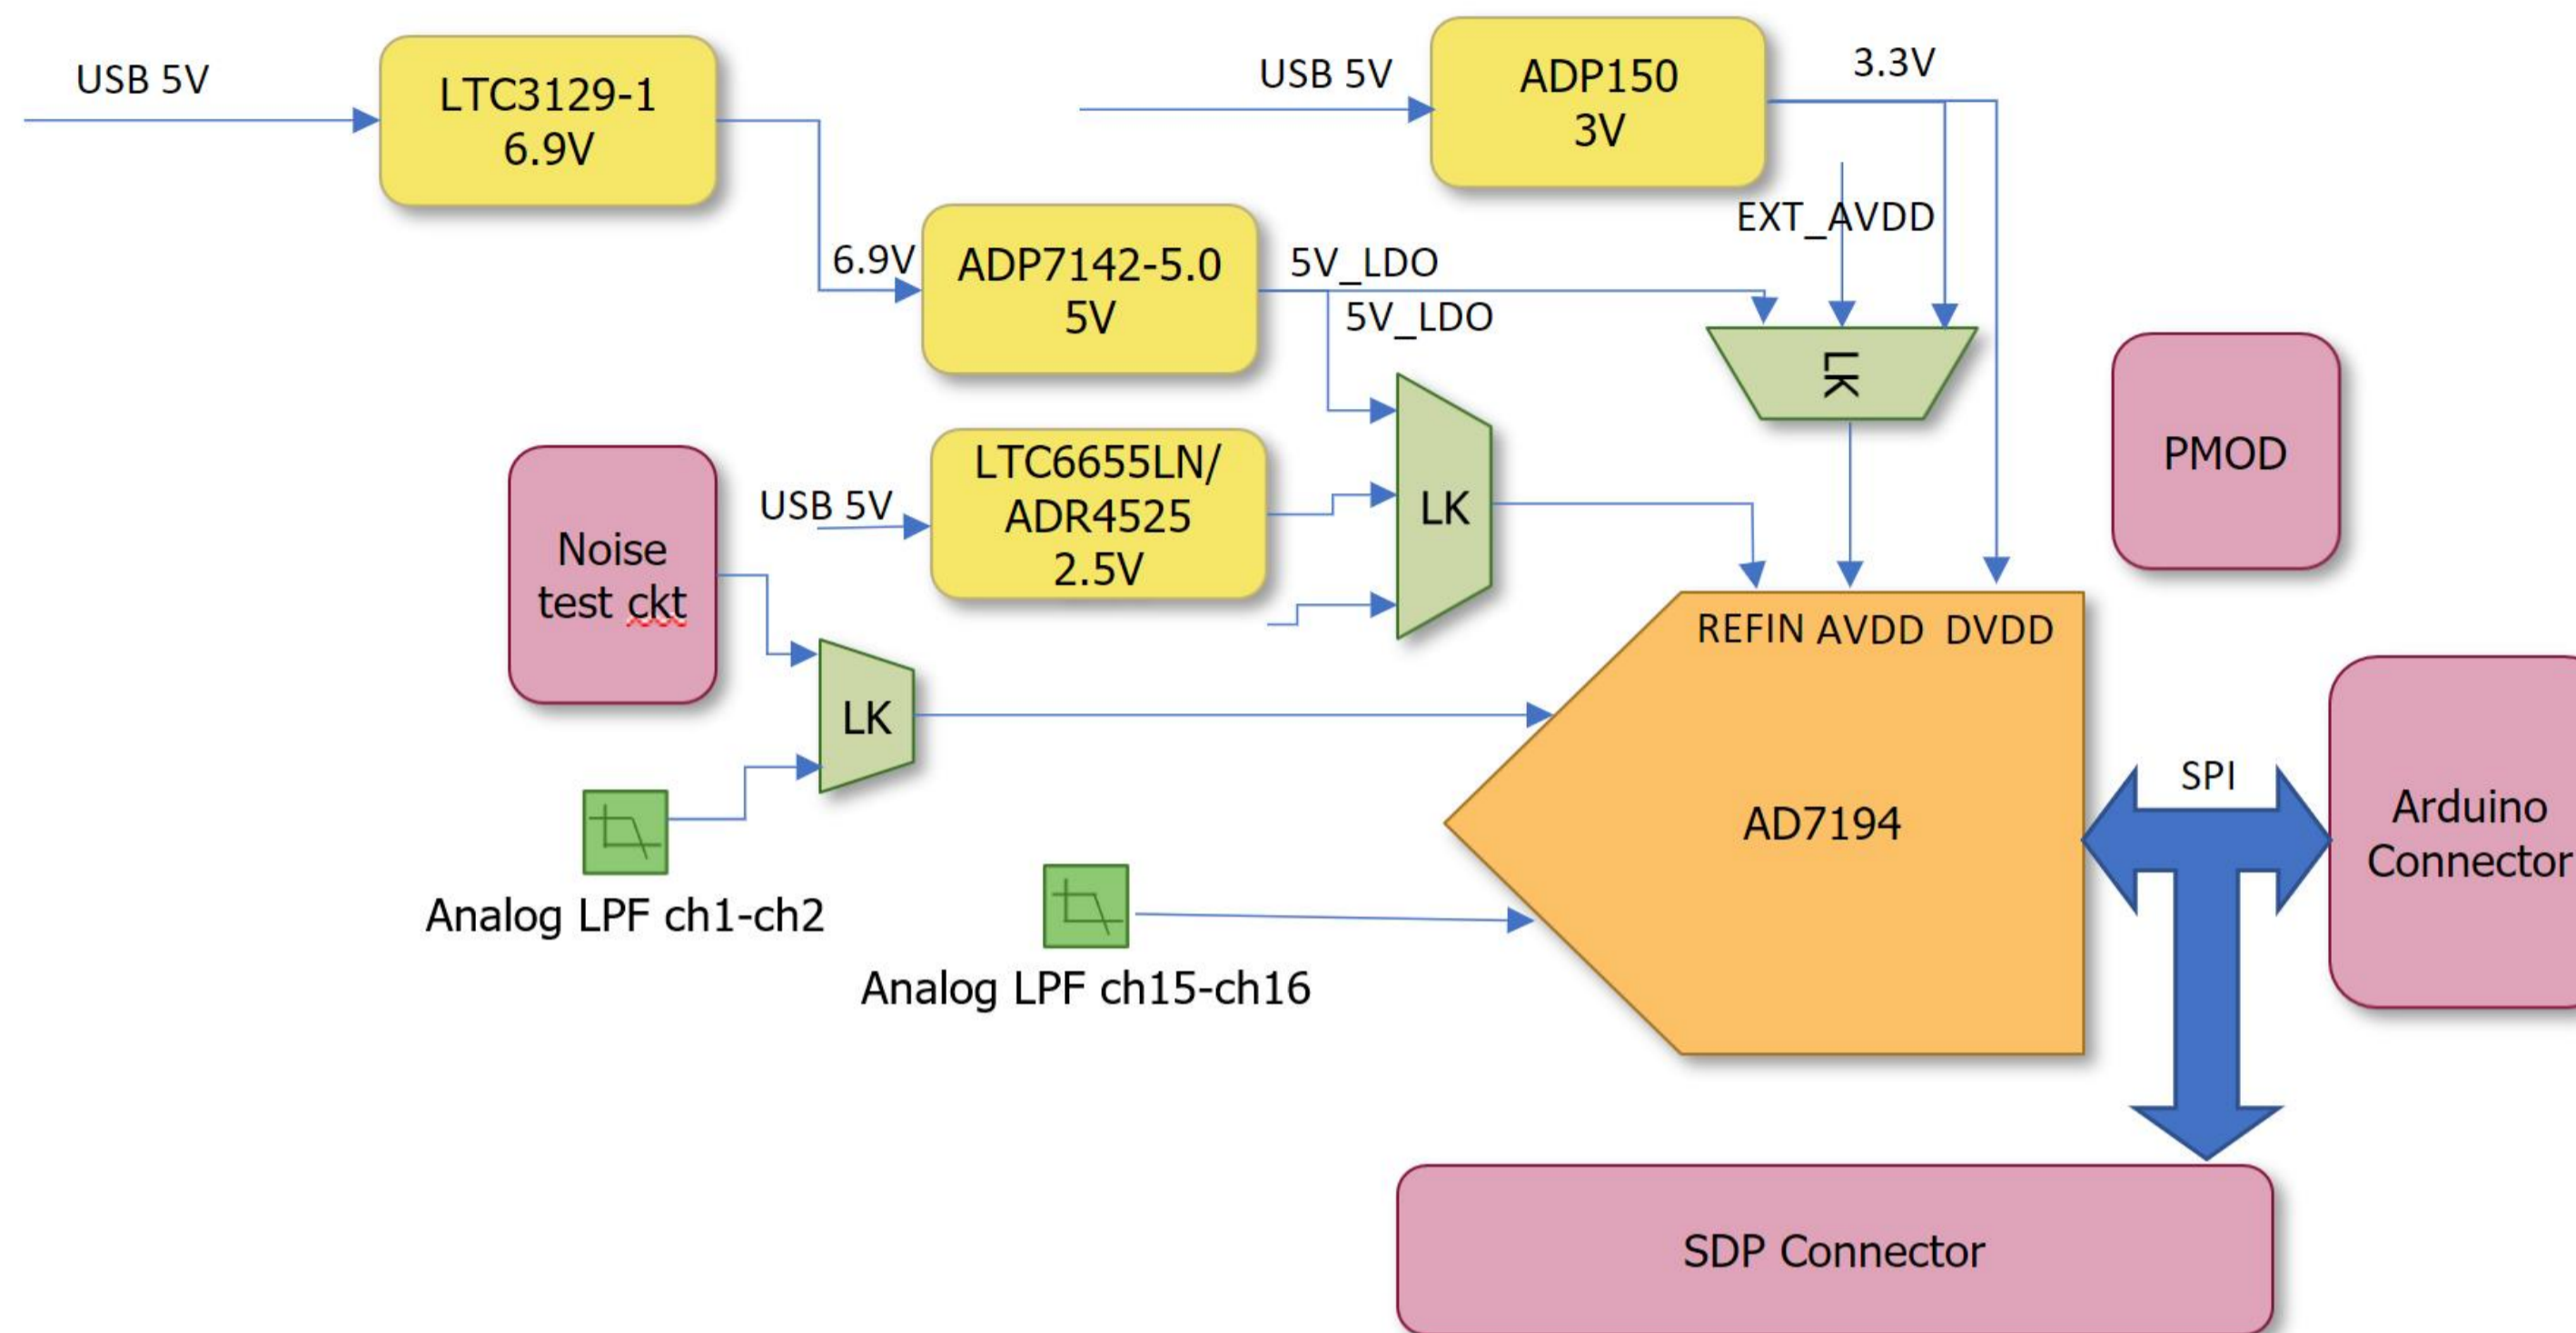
USB 5V

LTC3129-1
6.9V

USB 5V

ADP150
3V

3.3V

EXT_AVDD

6.9V

ADP7142-5.0
5V

5V_LDO

5V_LDO

LK

PMOD

Noise
test ckt

USB 5V

LTC6655LN/
ADR4525
2.5V

LK

REFIN AVDD DVDD

LK

SPI

AD7194

Arduino
Connector

Analog LPF ch1-ch2

Analog LPF ch15-ch16

SDP Connector